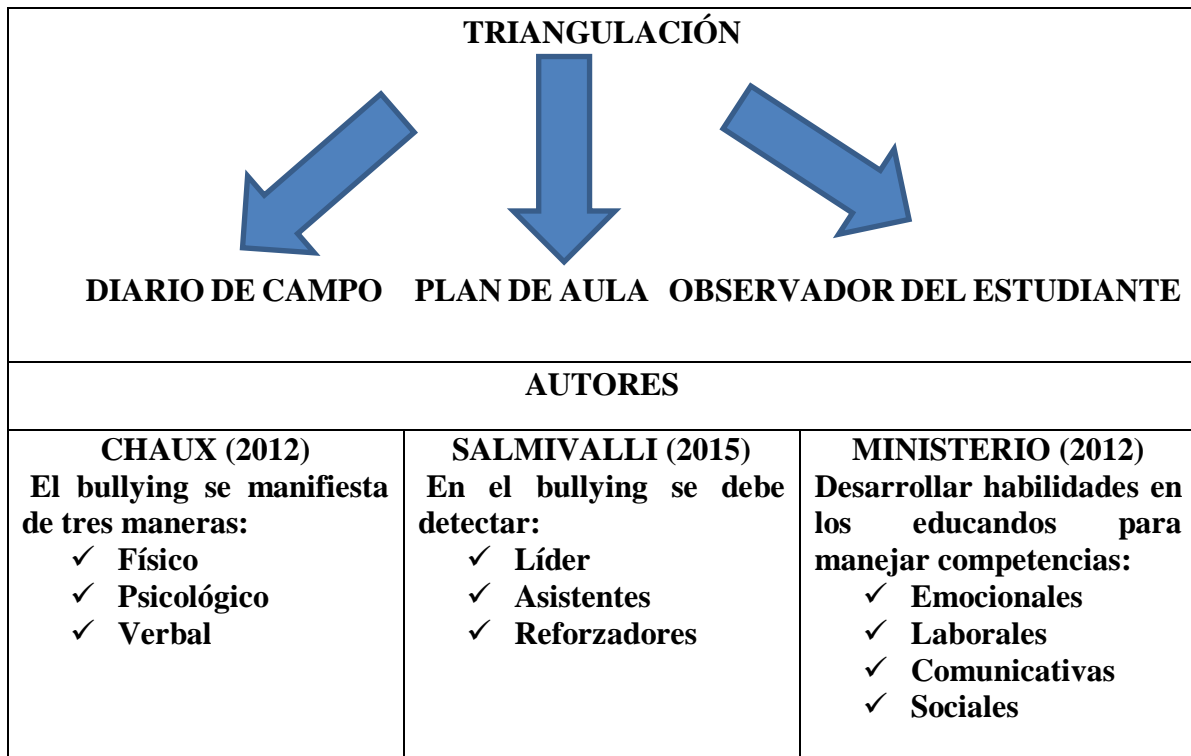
TRIANGULACIÓN

DIARIO DE CAMPO PLAN DE AULA OBSERVADOR DEL ESTUDIANTE

AUTORES

| CHAUX (2012) El bullying se manifiesta de tres maneras: ✓ Físico ✓ Psicológico ✓ Verbal | SALMIVALLI (2015) En el bullying se debe detectar: ✓ Líder ✓ Asistentes ✓ Reforzadores | MINISTERIO (2012) Desarrollar habilidades en los educandos para manejar competencias: ✓ Emocionales ✓ Laborales ✓ Comunicativas ✓ Sociales |
|---|---|---|